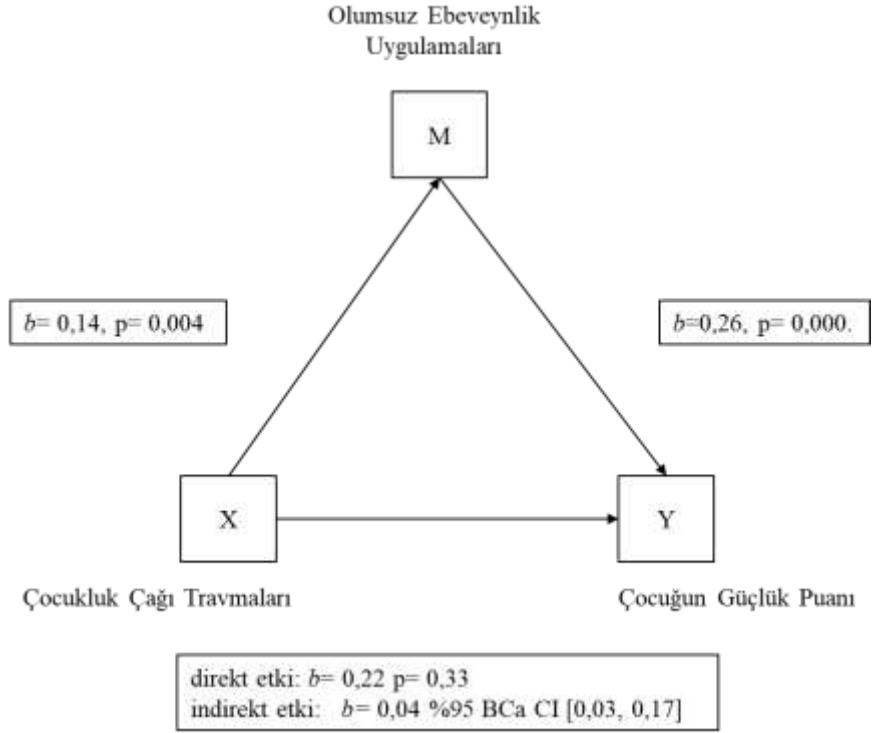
Olumsuz Ebeveynlik Uygulamaları

M

b= 0,14, p= 0,004

b=0,26, p= 0,000.

X

Y

Çocukluk Çağı Travmaları

Çocuğun Güçlük Puanı

direkt etki: b= 0,22 p= 0,33
indirekt etki: b= 0,04 %95 BCa CI [0,03, 0,17]